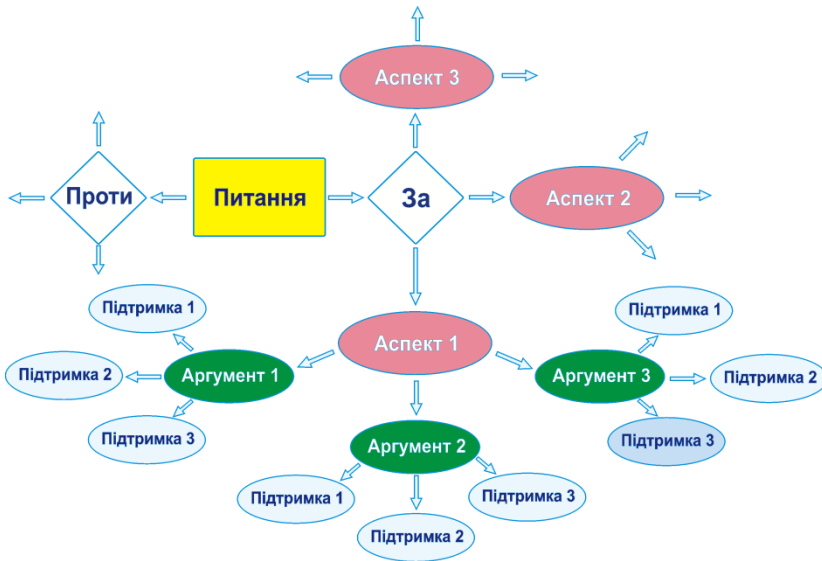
Аспект 3

Проти

Питання

За

Аспект 2

Аспект 1

Підтримка 1

Підтримка 2

Аргумент 1

Підтримка 3

Аргумент 2

Підтримка 1

Підтримка 2

Підтримка 3

Підтримка 1

Аргумент 3

Підтримка 2

Підтримка 3